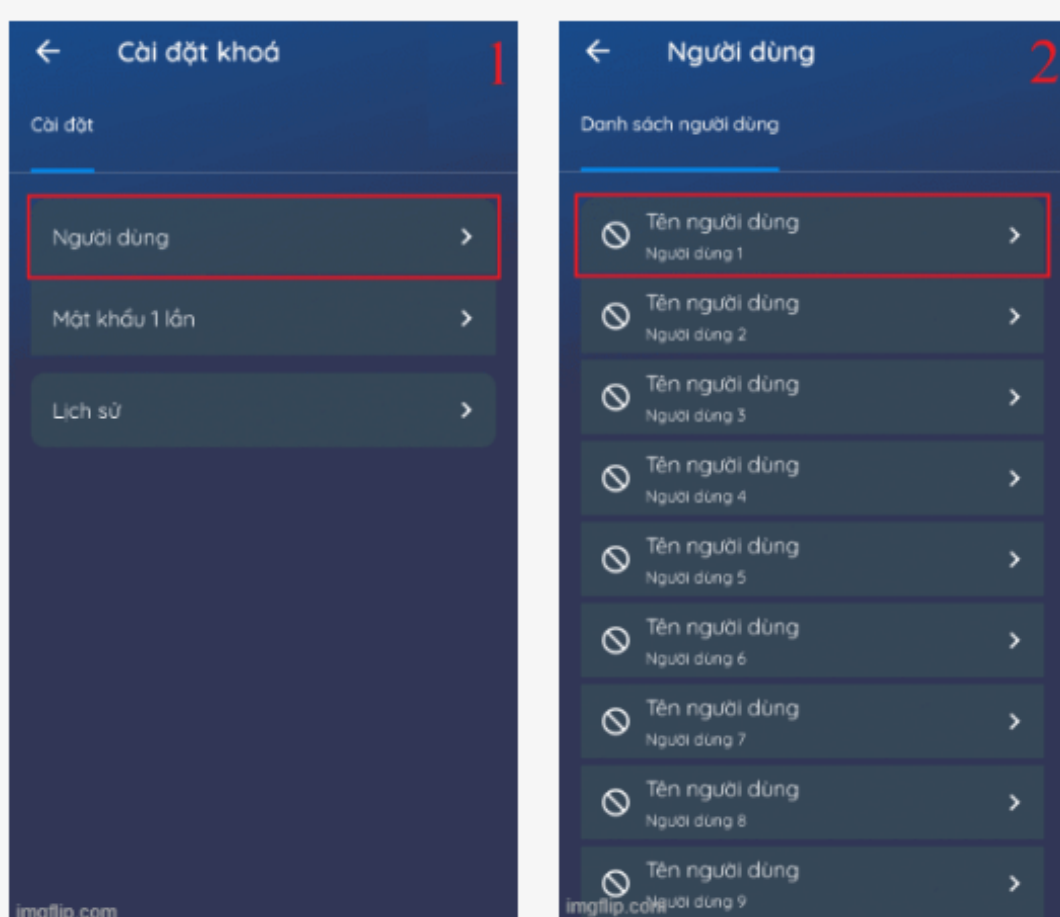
Cài đặt khoá

1

Cài đặt

Người dùng

Mật khẩu 1 lần

Lịch sử

imgflip.com

Người dùng

2

Danh sách người dùng

Tên người dùng
Người dùng 1

Tên người dùng
Người dùng 2

Tên người dùng
Người dùng 3

Tên người dùng
Người dùng 4

Tên người dùng
Người dùng 5

Tên người dùng
Người dùng 6

Tên người dùng
Người dùng 7

Tên người dùng
Người dùng 8

Tên người dùng
Người dùng 9

imgflip.com